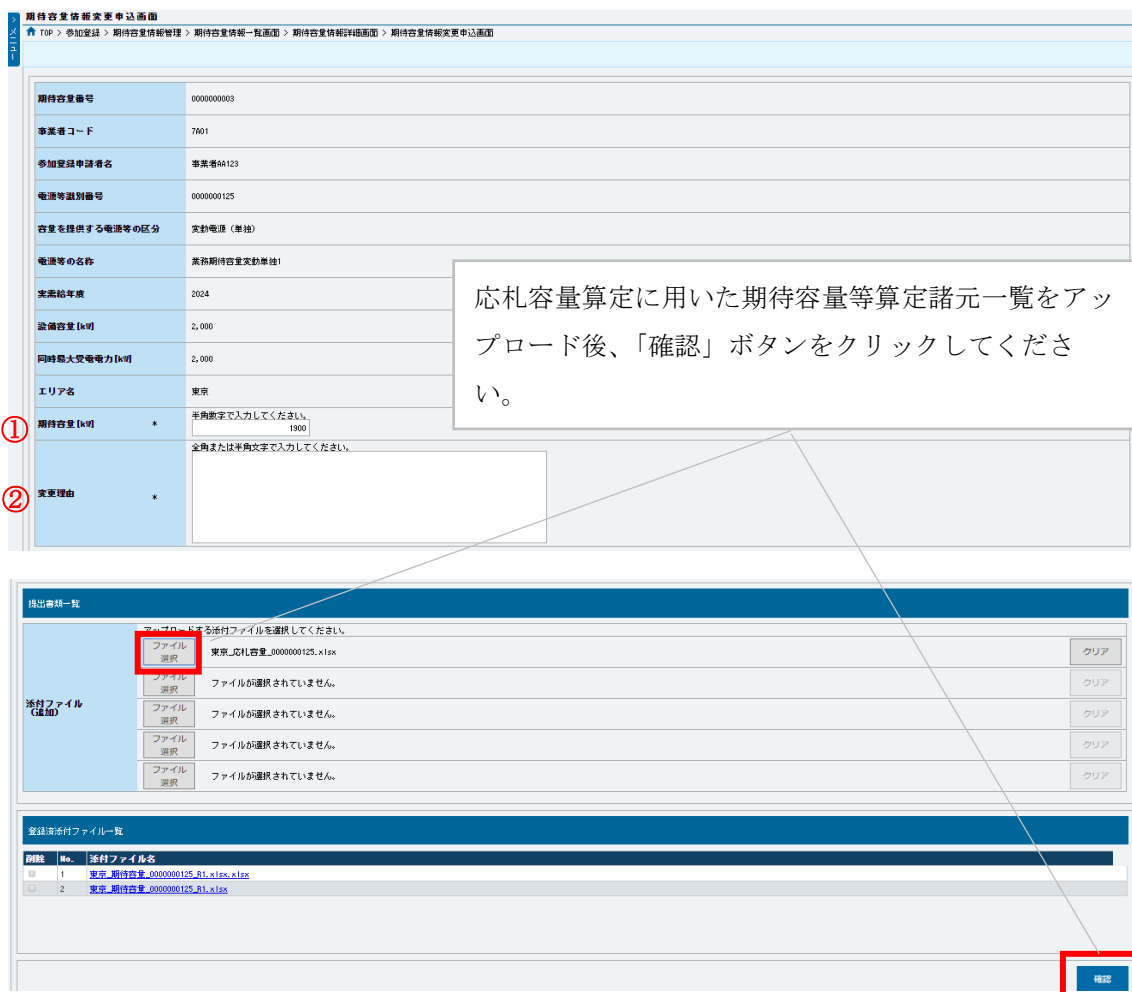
期待容量情報変更申込画面

メニュー

TOP > 参加登録 > 期待容量情報管理 > 期待容量情報一覧画面 > 期待容量情報詳細画面 > 期待容量情報変更申込画面

| 期待容量番号 | 0000000003 |
|---|---|
| 事業者コード | 7A01 |
| 参加登録申請者名 | 事業者AA123 |
| 電源等識別番号 | 0000000125 |
| 容量を提供する電源等の区分 | 変動電源（単独） |
| 電源等の名称 | 業務期待容量変動単独1 |
| 実需給年度 | 2024 |
| 設備容量[kW] | 2,000 |
| 同時最大受電電力[kW] | 2,000 |
| エリア名 | 東京 |
| ① 期待容量[kW] ＊ | 半角数字で入力してください。 1900 |
| ② 変更理由 ＊ | 全角または半角文字で入力してください。 |

応札容量算定に用いた期待容量等算定諸元一覧をアップロード後、「確認」ボタンをクリックしてください。

提出書類一覧

| 添付ファイル（追加） | アップロードする添付ファイルを選択してください。 | |
|---|---|---|
| | ファイル選択 東京_応札容量_0000000125.xlsx | クリア |
| | ファイル選択 ファイルが選択されていません。 | クリア |
| | ファイル選択 ファイルが選択されていません。 | クリア |
| | ファイル選択 ファイルが選択されていません。 | クリア |
| | ファイル選択 ファイルが選択されていません。 | クリア |

登録済添付ファイル一覧

| 削除 | No. | 添付ファイル名 |
|---|---|---|
| | 1 | 東京_期待容量_0000000125_R1.xlsx.xlsx |
| | 2 | 東京_期待容量_0000000125_R1.xlsx |

確認